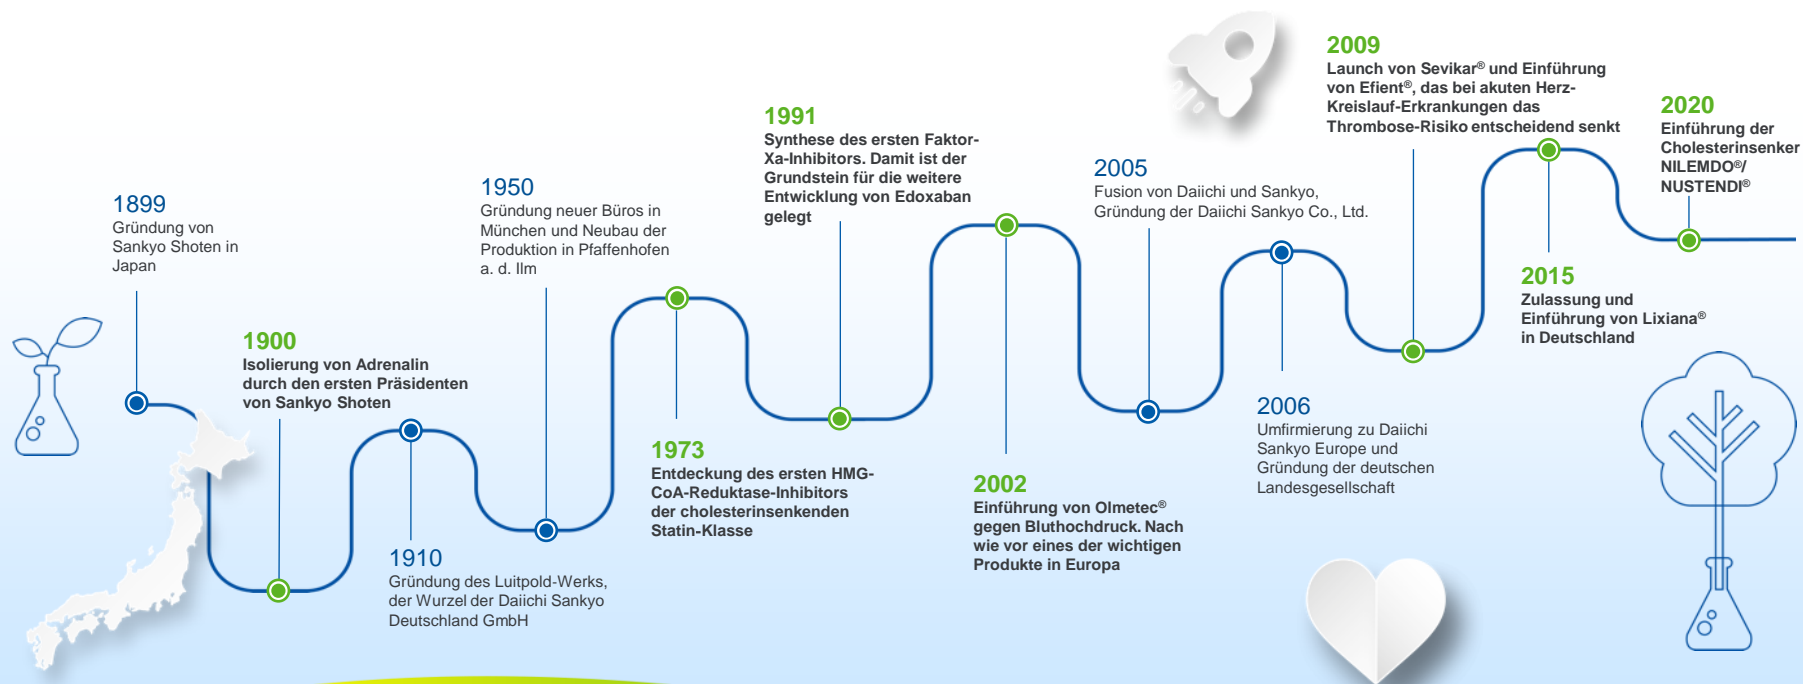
1899
Gründung von Sankyo Shoten in Japan

1900
Isolierung von Adrenalin durch den ersten Präsidenten von Sankyo Shoten

1910
Gründung des Luitpold-Werks, der Wurzel der Daiichi Sankyo Deutschland GmbH

1950
Gründung neuer Büros in München und Neubau der Produktion in Pfaffenhofen a. d. Ilm

1973
Entdeckung des ersten HMG-CoA-Reduktase-Inhibitors der cholesterinsenkenden Statin-Klasse

1991
Synthese des ersten Faktor-Xa-Inhibitors. Damit ist der Grundstein für die weitere Entwicklung von Edoxaban gelegt

2002
Einführung von Olmetec® gegen Bluthochdruck. Nach wie vor eines der wichtigen Produkte in Europa

2005
Fusion von Daiichi und Sankyo, Gründung der Daiichi Sankyo Co., Ltd.

2006
Umfirmierung zu Daiichi Sankyo Europe und Gründung der deutschen Landesgesellschaft

2009
Launch von Sevikar® und Einführung von Efient®, das bei akuten Herz-Kreislauf-Erkrankungen das Thrombose-Risiko entscheidend senkt

2015
Zulassung und Einführung von Lixiana® in Deutschland

2020
Einführung der Cholesterinsenker NILEMDO®/ NUSTENDI®